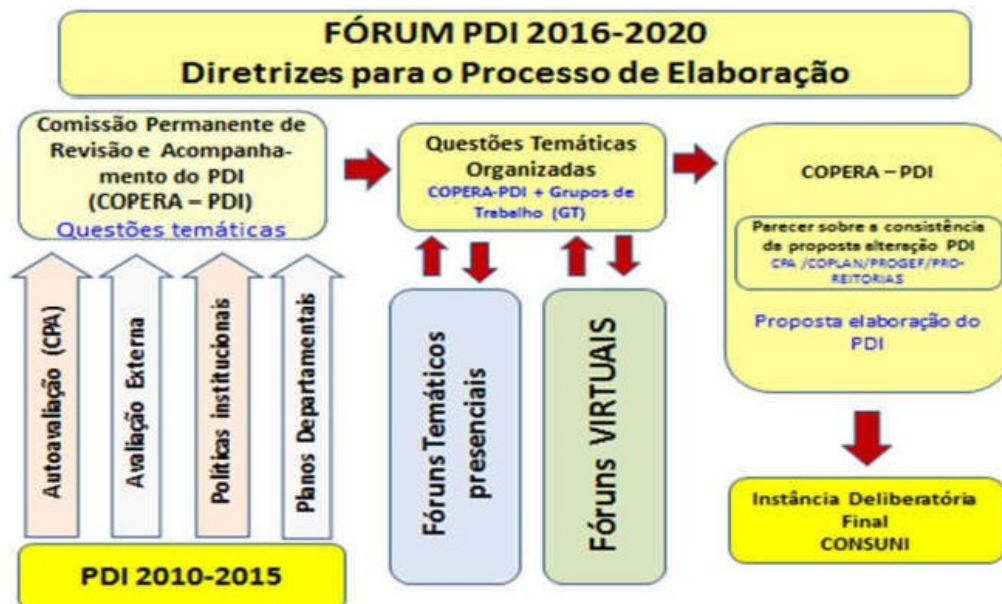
FÓRUM PDI 2016-2020
Diretrizes para o Processo de Elaboração

Comissão Permanente de Revisão e Acompanhamento do PDI (COPERA – PDI)
Questões temáticas

Autoavaliação (CPA)

Avaliação Externa

Políticas institucionais

Planos Departamentais

PDI 2010-2015

Questões Temáticas Organizadas
COPERA-PDI + Grupos de Trabalho (GT)

Fóruns Temáticos presenciais

Fóruns VIRTUAIS

COPERA – PDI

Parecer sobre a consistência de proposta alteração PDI
CPA /COPLAN/PROGEF/PRO-REITORIAS

Proposta elaboração do PDI

Instância Deliberatória Final
CONSUNI